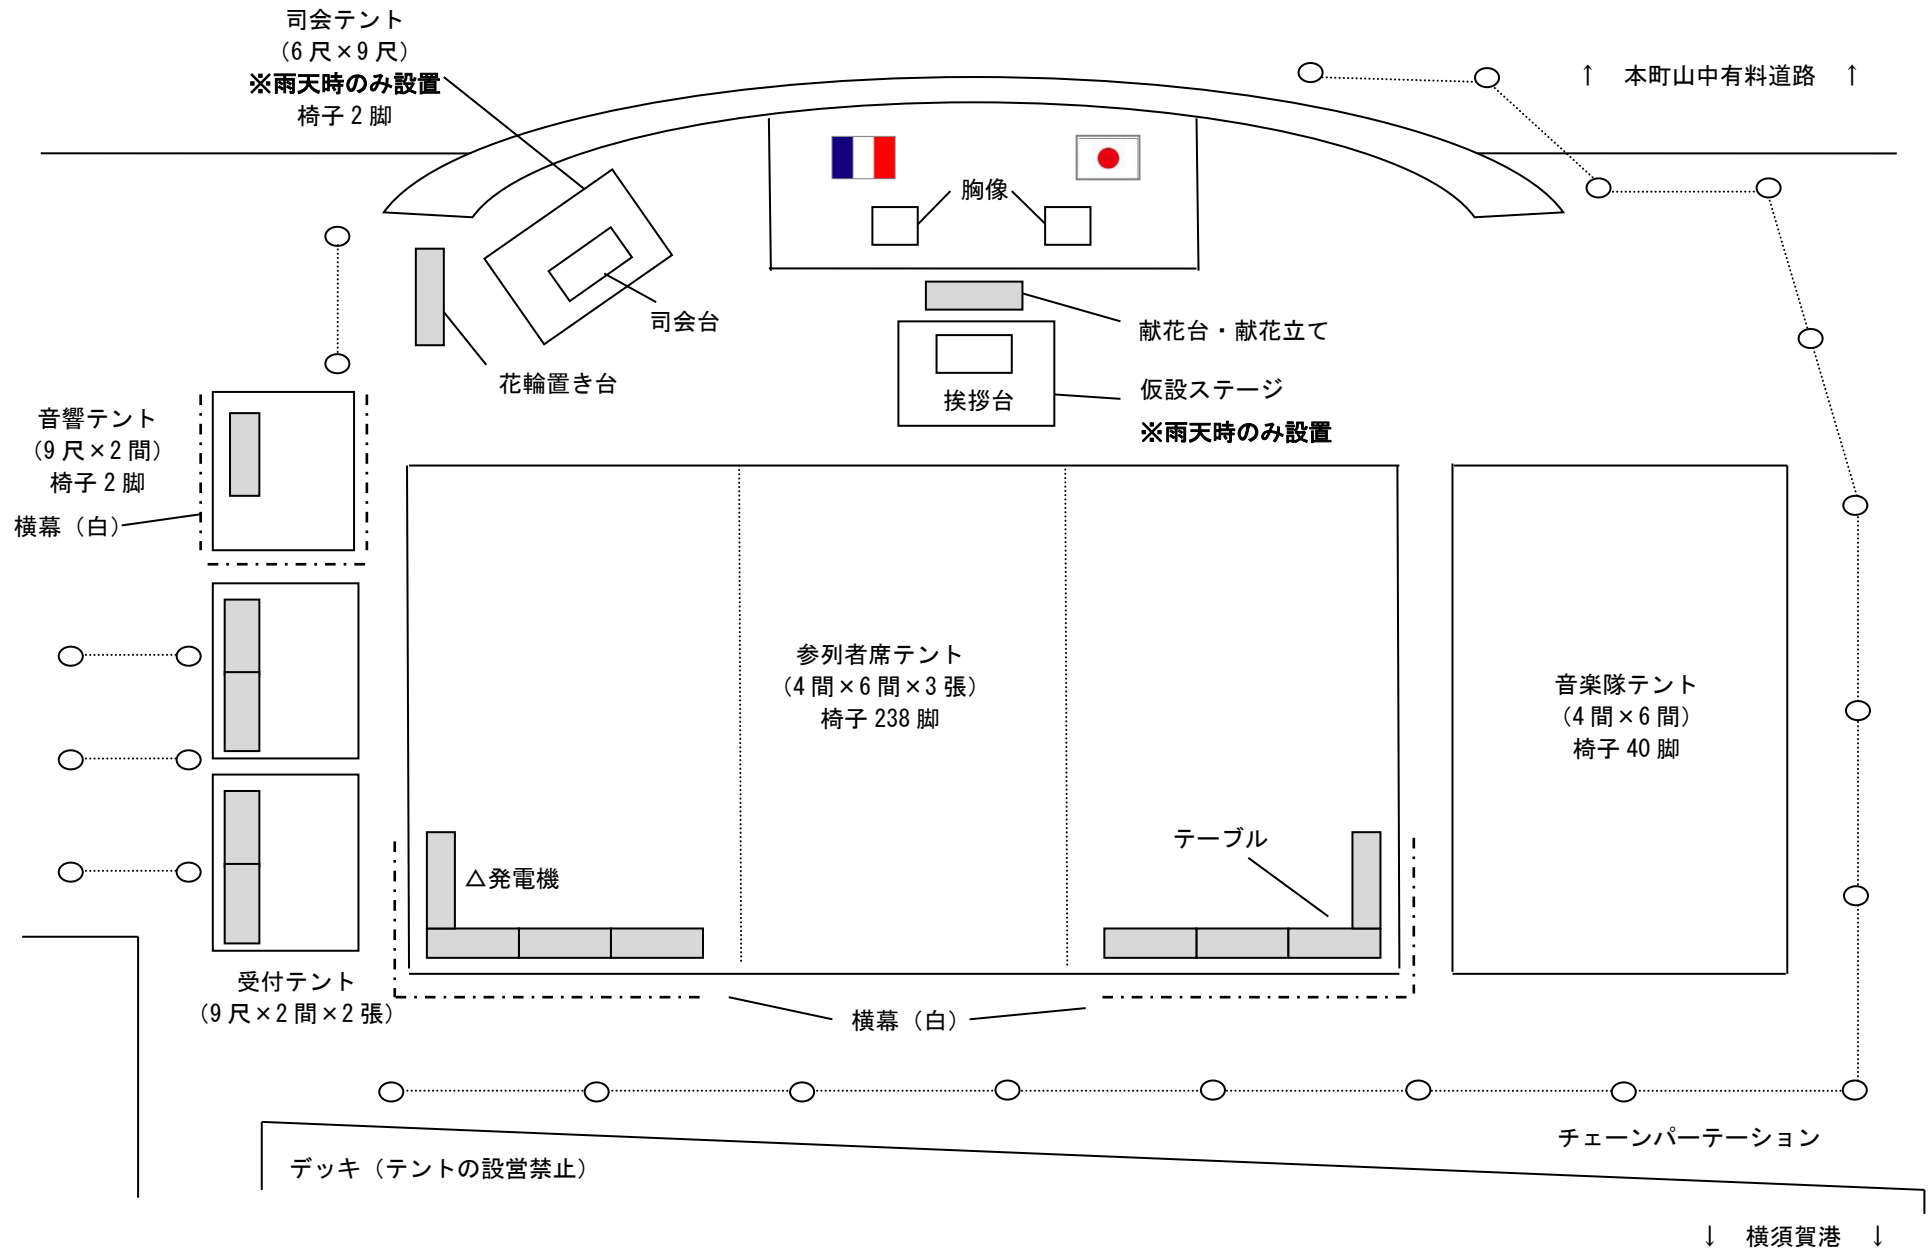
司会テント
（6 尺×9 尺）
※雨天時のみ設置
椅子 2 脚

↑ 本町山中有料道路 ↑

胸像

司会台

献花台・献花立て

花輪置き台

挨拶台

仮設ステージ
※雨天時のみ設置

音響テント
（9 尺×2 間）
椅子 2 脚

横幕（白）

参列者席テント
（4 間×6 間×3 張）
椅子 238 脚

音楽隊テント
（4 間×6 間）
椅子 40 脚

テーブル

△発電機

受付テント
（9 尺×2 間×2 張）

横幕（白）

チェーンパーテーション

デッキ（テントの設営禁止）

↓ 横須賀港 ↓